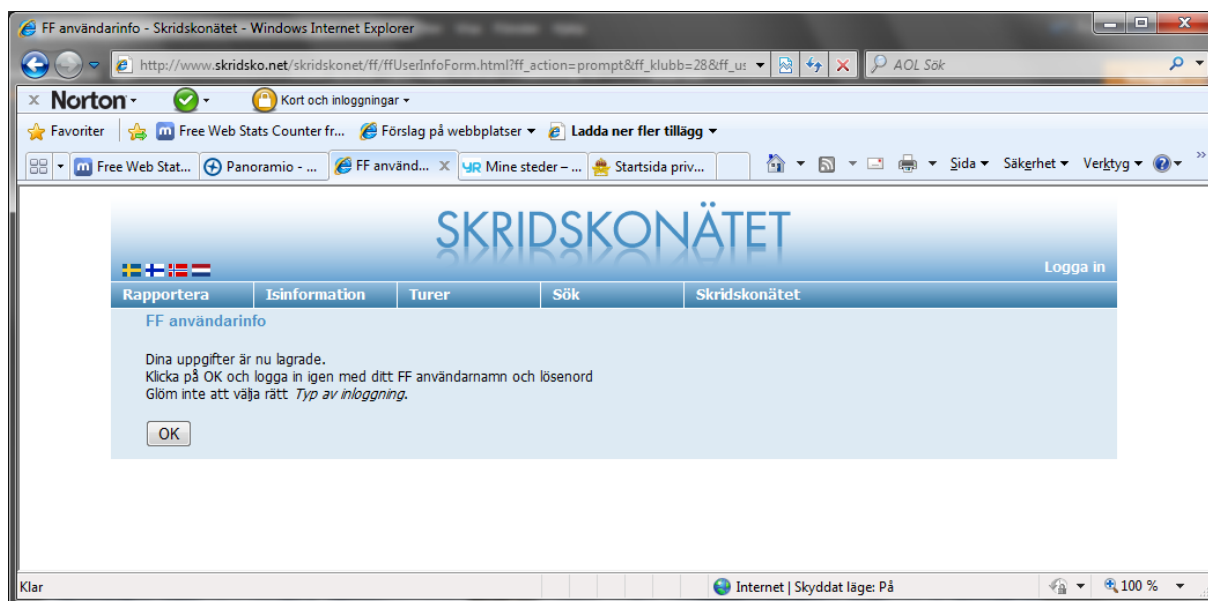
FF användarinfo - Skridskonätet - Windows Internet Explorer

http://www.skridsko.net/skridskonet/ff/ffUserInfoForm.html?ff_action=prompt&ff_klubb=28&ff_us

AOL Sök

× Norton · Kort och inloggningar

Favoriter | Free Web Stats Counter fr... | Förslag på webbplatser | Ladda ner fler tillägg

Free Web Stat... | Panoramio - ... | FF använd... | YR Mine steder – ... | Startsida priv...

Sida | Säkerhet | Verktyg

SKRIDSKONÄTET

Logga in

Rapportera | Isinformation | Turer | Sök | Skridskonätet

FF användarinfo

Dina uppgifter är nu lagrade.
Klicka på OK och logga in igen med ditt FF användarnamn och lösenord
Glöm inte att välja rätt *Typ av inloggning*.

OK

Klar

Internet | Skyddat läge: På

100 %